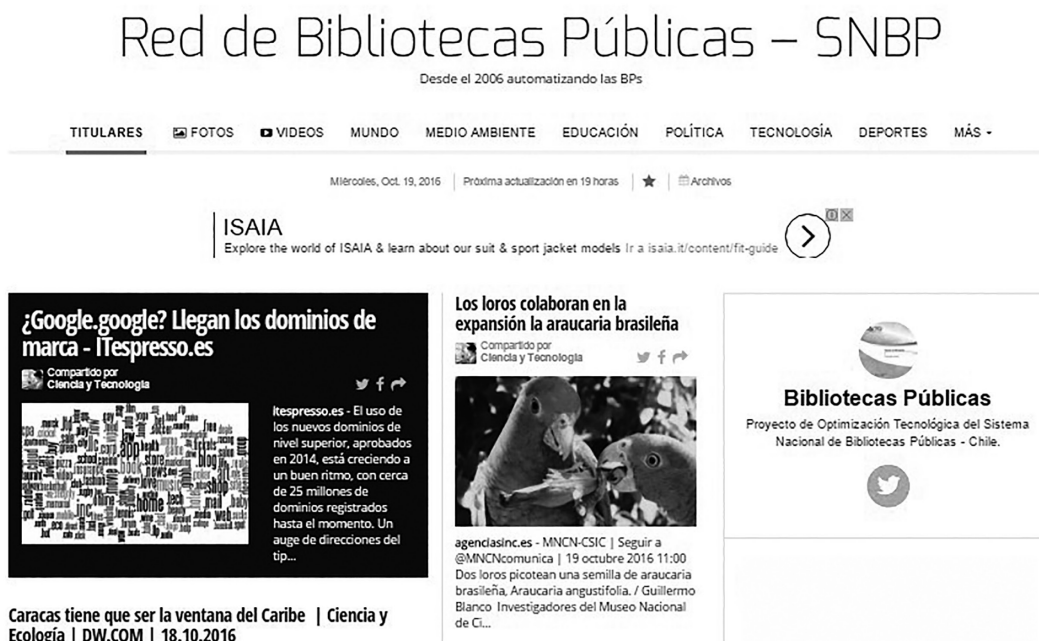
Red de Bibliotecas Públicas – SNBP

Desde el 2006 automatizando las BPs

TITULARES FOTOS VIDEOS MUNDO MEDIO AMBIENTE EDUCACIÓN POLÍTICA TECNOLOGÍA DEPORTES MÁS

Miércoles, Oct. 19, 2016 | Próxima actualización en 19 horas | ★ | Archivos

ISAIA
Explore the world of ISAIA & learn about our suit & sport jacket models Ir a isaia.it/content/fit-guide

¿Google.google? Llegan los dominios de marca - ITespresso.es

Compartido por
Ciencia y Tecnología

Itespresso.es - El uso de los nuevos dominios de nivel superior, aprobados en 2014, está creciendo a un buen ritmo, con cerca de 25 millones de dominios registrados hasta el momento. Un auge de direcciones del tip...

Caracas tiene que ser la ventana del Caribe | Ciencia y Ecología | DW.COM | 18.10.2016

Los loros colaboran en la expansión la araucaria brasileña

Compartido por
Ciencia y Tecnología

agenciasinc.es - MNCN-CSIC | Seguir a @MNCNcomunica | 19 octubre 2016 11:00 Dos loros picotean una semilla de araucaria brasileña, Araucaria angustifolia. / Guillermo Blanco Investigadores del Museo Nacional de Ci...

Bibliotecas Públicas

Proyecto de Optimización Tecnológica del Sistema Nacional de Bibliotecas Públicas - Chile.